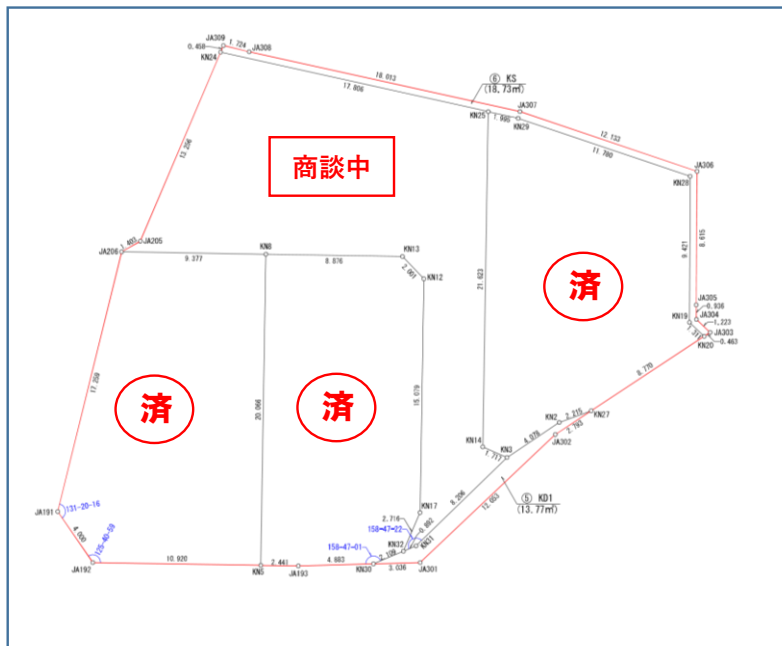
JA309
1.724
JA308
0.458
KN24
18.013
17.806
⑥ KS
(18.73㎡)
JA307
KN25
1.990
KN29
12.132
11.780
JA306
KN28
13.206
商談中
JA206
KN7
JA205
KN8
KN13
9.377
8.876
2.661
KN12
21.623
済
8.615
9.421
JA305
0.936
KN19
JA304
1.223
JA303
KN20
0.463
17.358
済
20.566
済
15.679
8.770
KN2
2.215
KN27
KN14
KN3
4.978
1.717
2.793
JA302
8.266
⑤ KD1
(13.77㎡)
JA191
131-20-16
KN17
2.716
158-47-22
0.882
4.000
125-40-58
158-47-01
KN32
2.128
KN31
13.653
JA192
10.920
KN5
2.441
JA193
4.883
KN30
3.036
JA301